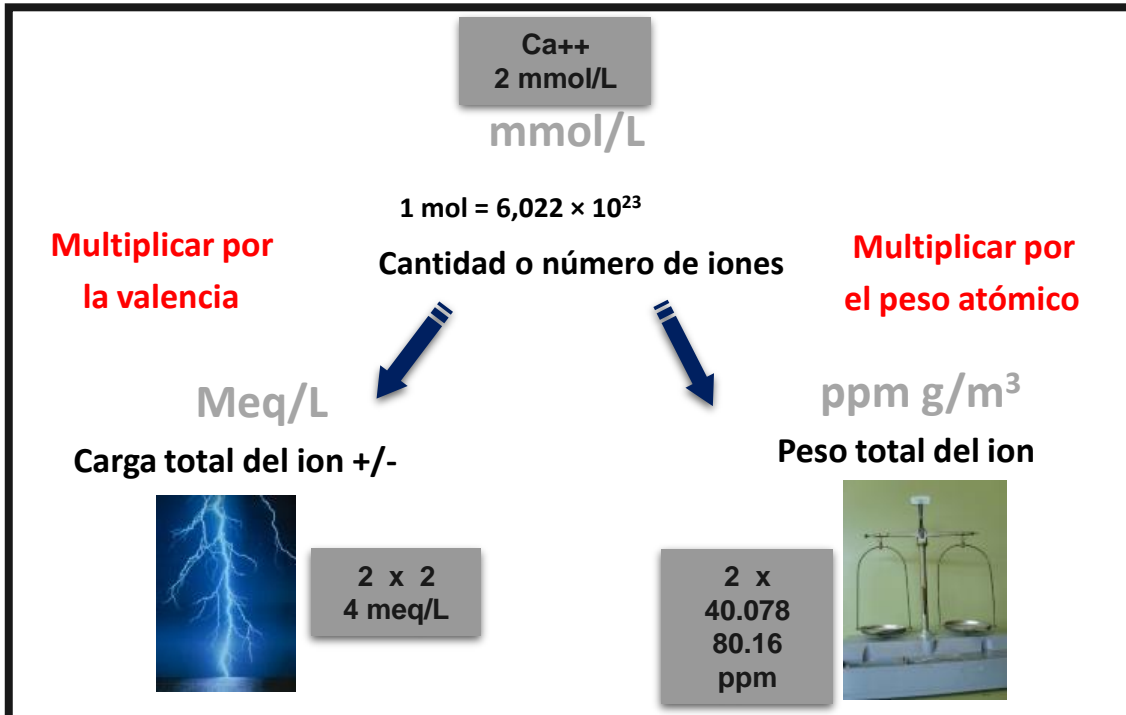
Ca++
2 mmol/L

mmol/L

1 mol = 6,022 × $10^{23}$

Multiplicar por la valencia

Cantidad o número de iones

Multiplicar por el peso atómico

Meq/L

Carga total del ion +/-

2 x 2
4 meq/L

ppm g/$m^3$

Peso total del ion

2 x
40.078
80.16
ppm